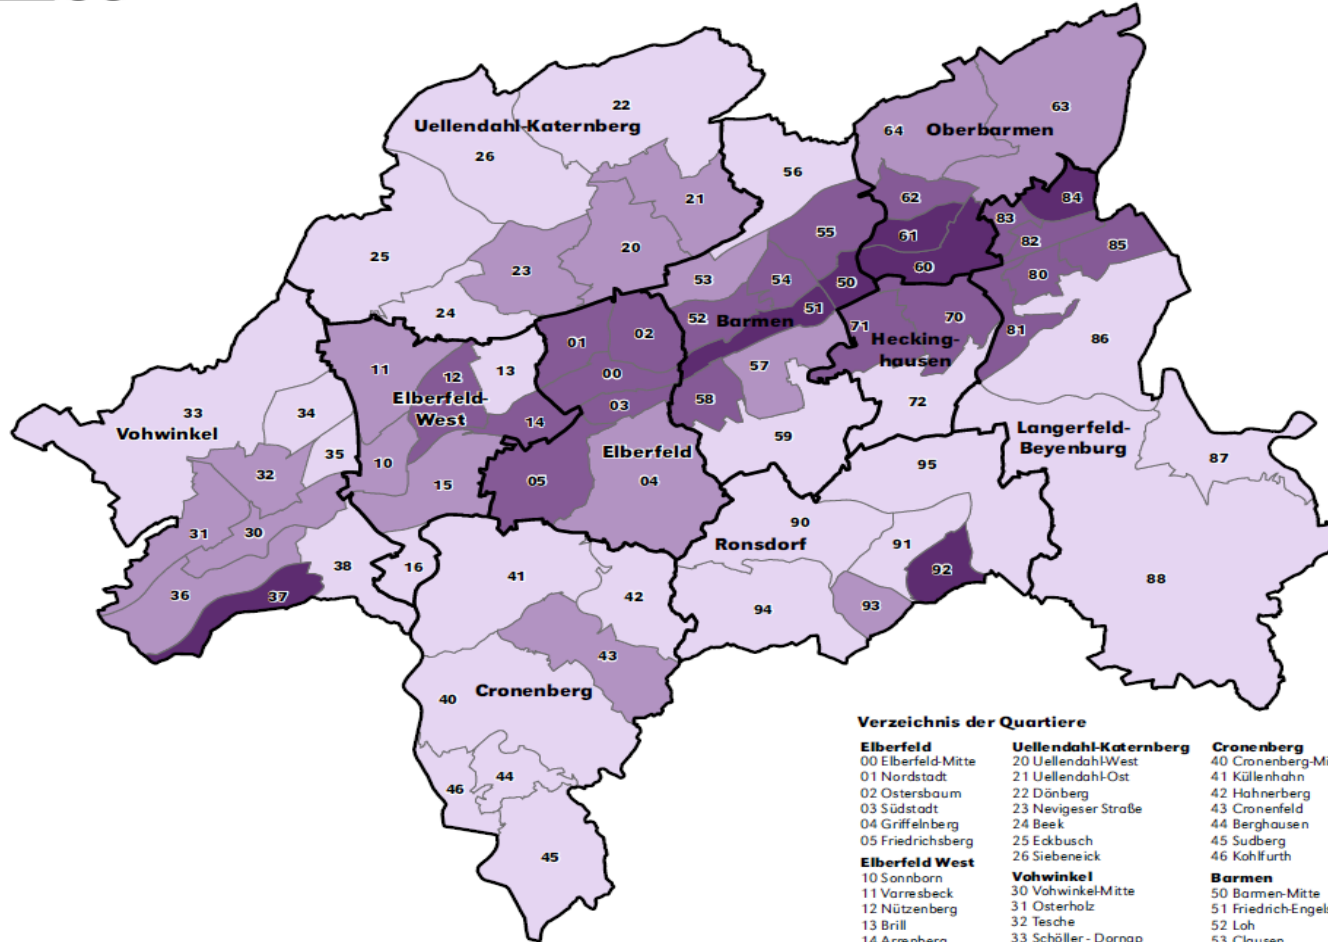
22
63
Uellendahl-Katernberg
64 Oberbarmen
26
56
21
62
84
55
83
61
82
85
20
25
60
23
80
53
54
50
51
24
52 Barmen
71
70
81
02
01
86
Hecking-hausen
11
13
00
12
57
Elberfeld-West
58
03
72
33
34
Vohwinkel
14
Langerfeld-Beyenburg
59
35
Elberfeld
10
87
95
32
05
04
15
90
Ronsdorf
31
30
91
38
16
92
41
88
36
37
42
93
94
43
Cronenberg
40
44
46
45

Verzeichnis der Quartiere

Elberfeld
00 Elberfeld-Mitte
01 Nordstadt
02 Ostersbaum
03 Südstadt
04 Griffelnberg
05 Friedrichsberg

Elberfeld West
10 Sonnborn
11 Varresbeck
12 Nützenberg
13 Brill
14 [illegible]

Uellendahl-Katernberg
20 Uellendahl-West
21 Uellendahl-Ost
22 Dönberg
23 Nevigeser Straße
24 Beek
25 Eckbusch
26 Siebeneick

Vohwinkel
30 Vohwinkel-Mitte
31 Osterholz
32 Tesche
33 Schöller - Dornap

Cronenberg
40 Cronenberg-Mi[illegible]
41 Küllenhahn
42 Hahnerberg
43 Cronenfeld
44 Berghausen
45 Sudberg
46 Kohlfurth

Barmen
50 Barmen-Mitte
51 Friedrich-Engel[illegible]
52 Loh
53 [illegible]